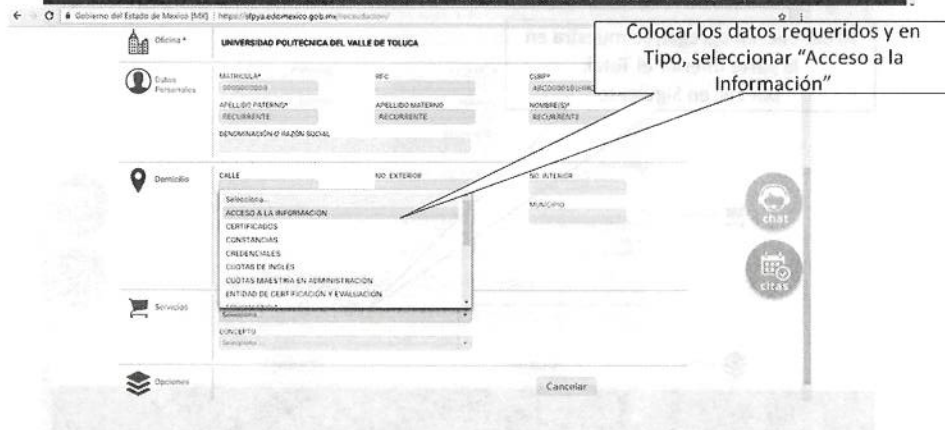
Gobierno del Estado de Mexico [MX] | https://sfpya.edomexico.gob.mx/recaudacion/

Colocar los datos requeridos y en Tipo, seleccionar "Acceso a la Información"

Oficina* UNIVERSIDAD POLITECNICA DEL VALLE DE TOLUCA

Datos Personales

MATRICULA* 0000000000

RFC

CURP* ABCD000101HM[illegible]

APELLIDO PATERNO* RECURRENTE

APELLIDO MATERNO RECURRENTE

NOMBRE(S)* RECURRENTE

DENOMINACIÓN O RAZÓN SOCIAL

Domicilio

CALLE

NO. EXTERIOR

NO. INTERIOR

MUNICIPIO

Selecciona...
ACCESO A LA INFORMACION
CERTIFICADOS
CONSTANCIAS
CREDENCIALES
CUOTAS DE INGLES
CUOTAS MAESTRIA EN ADMINISTRACION
ENTIDAD DE CERTIFICACION Y EVALUACION

chat

citas

Servicios

Selecciona

CONCEPTO

Selecciona

Opciones

Cancelar